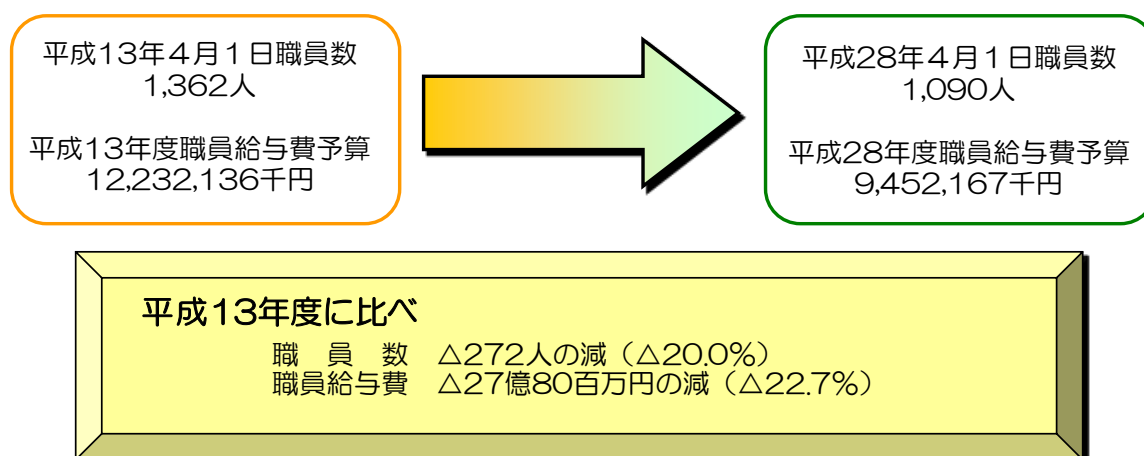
平成13年4月1日職員数
1,362人

平成13年度職員給与費予算
12,232,136千円

平成28年4月1日職員数
1,090人

平成28年度職員給与費予算
9,452,167千円

平成13年度に比べ
職　員　数　△272人の減（△20.0%）
職員給与費　△27億80百万円の減（△22.7%）